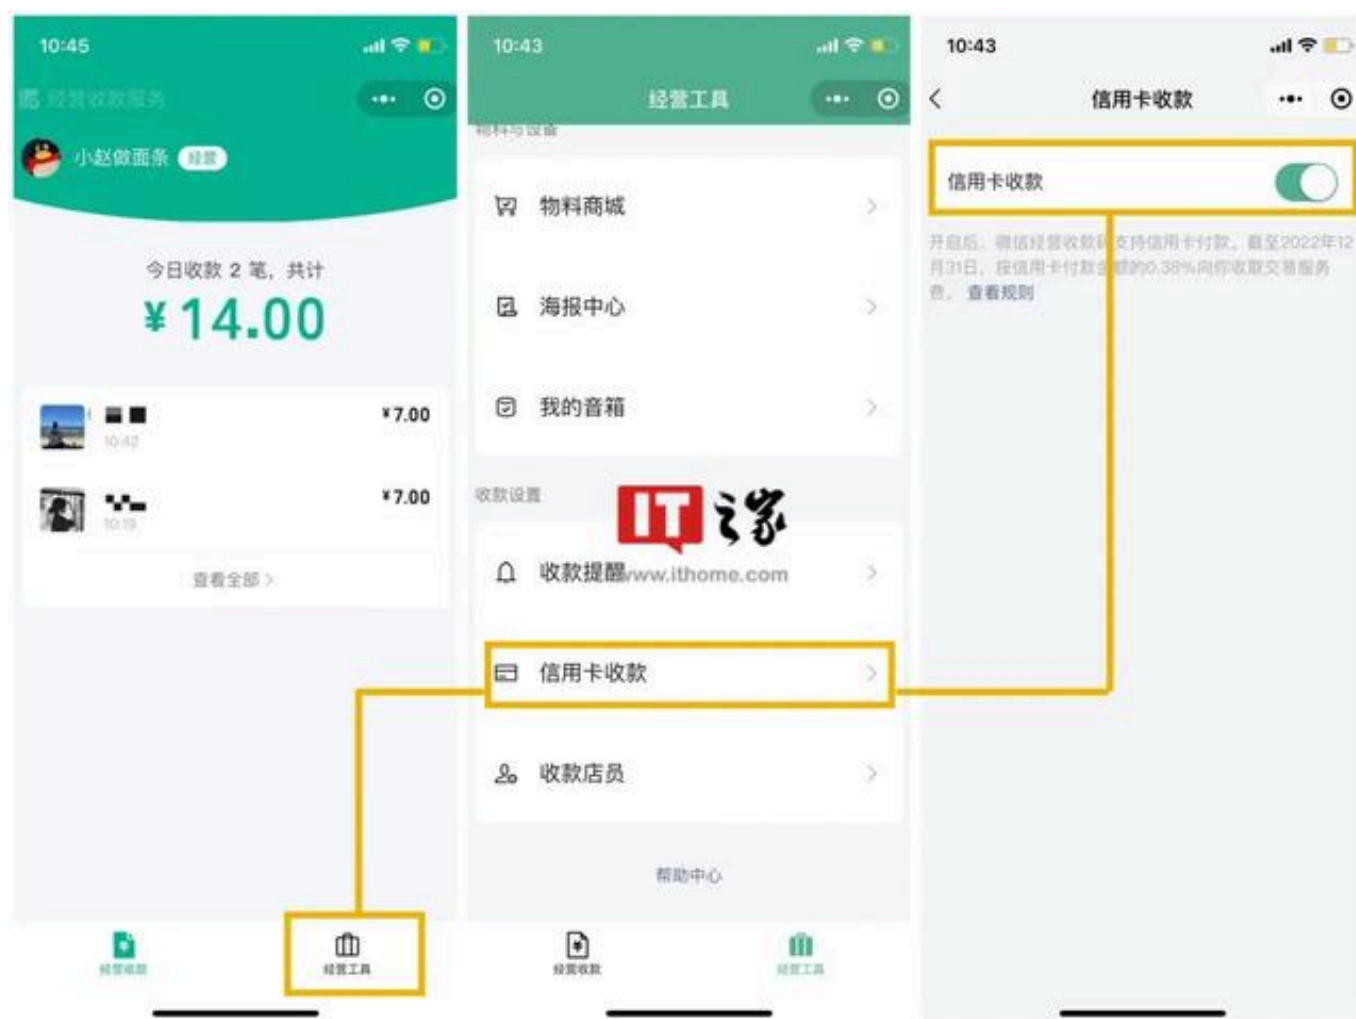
10:45

经营收款服务

小赵做面条 经营

今日收款 2 笔，共计

¥14.00

¥7.00

10:42

¥7.00

10:19

查看全部 >

经营收款

经营工具

10:43

经营工具

物料与设备

物料商城

海报中心

我的音箱

收款设置

IT之家

收款提醒 www.ithome.com

信用卡收款

收款店员

帮助中心

经营收款

经营工具

10:43

信用卡收款

信用卡收款

开启后，微信经营收款码支持信用卡付款。截至2022年12月31日，按信用卡付款金额的0.38%向你收取交易服务费。查看规则